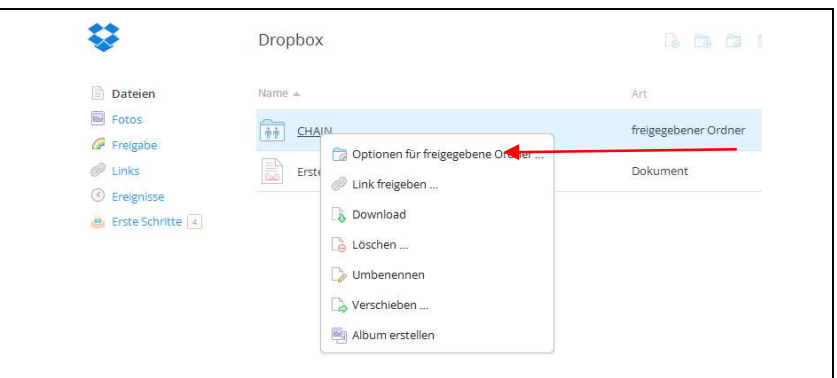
Dropbox

Dateien
Fotos
Freigabe
Links
Ereignisse
Erste Schritte 4

Name ▲
Art

CHAIN
freigegebener Ordner

Erste
Dokument

Optionen für freigegebene Ordner ...
Link freigeben ...
Download
Löschen ...
Umbenennen
Verschieben ...
Album erstellen